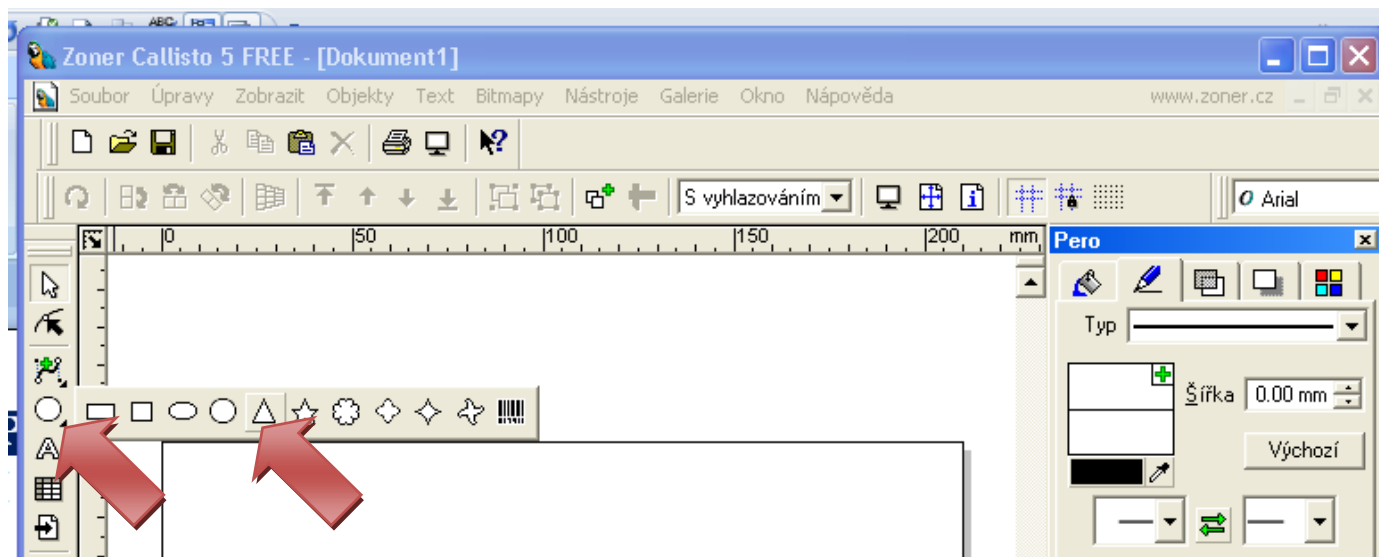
Zoner Callisto 5 FREE - [Dokument1]

Soubor Úpravy Zobrazit Objekty Text Bitmapy Nástroje Galerie Okno Nápověda www.zoner.cz

S vyhlazováním

Arial

0 50 100 150 200 mm

Pero

Typ

Šířka 0.00 mm

Výchozí